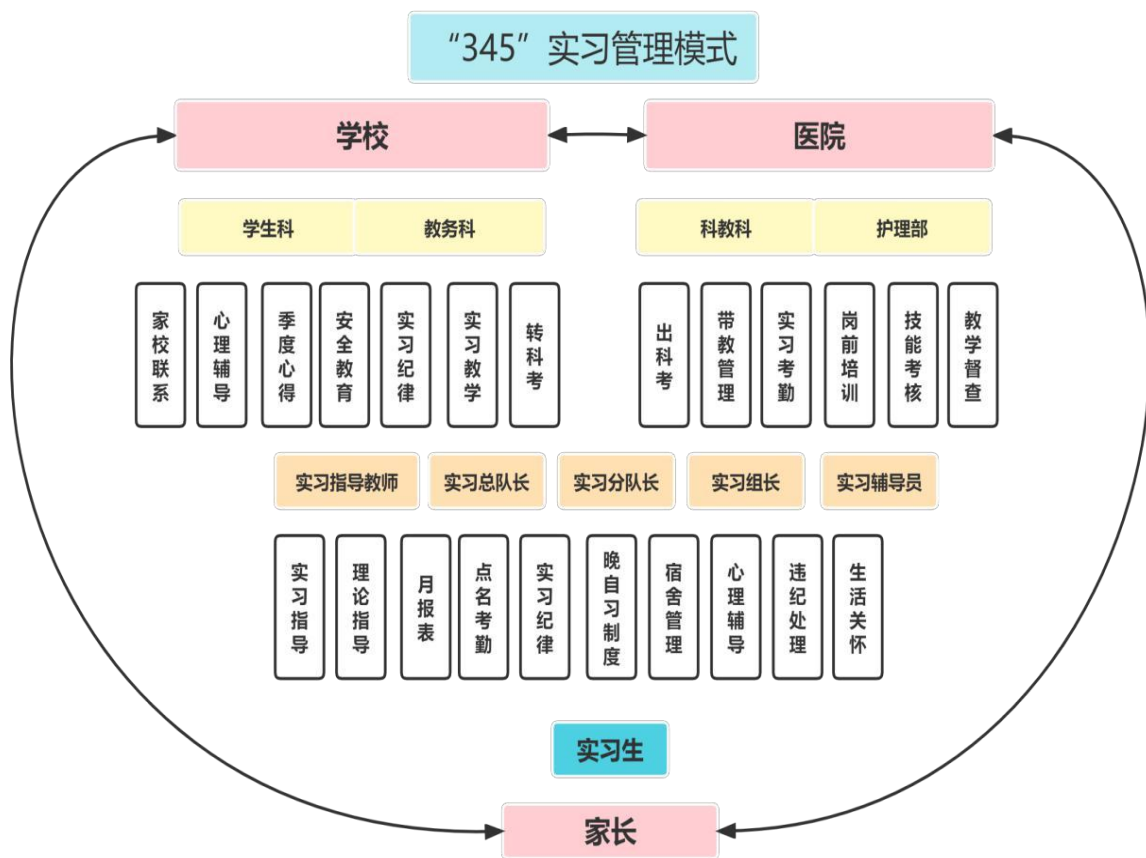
“345”实习管理模式

学校

医院

学生科

教务科

科教科

护理部

家校联系

心理辅导

季度心得

安全教育

实习纪律

实习教学

转科考

出科考

带教管理

实习考勤

岗前培训

技能考核

教学督查

实习指导教师

实习总队长

实习分队长

实习组长

实习辅导员

实习指导

理论指导

月报表

点名考勤

实习纪律

晚自习制度

宿舍管理

心理辅导

违纪处理

生活关怀

实习生

家长